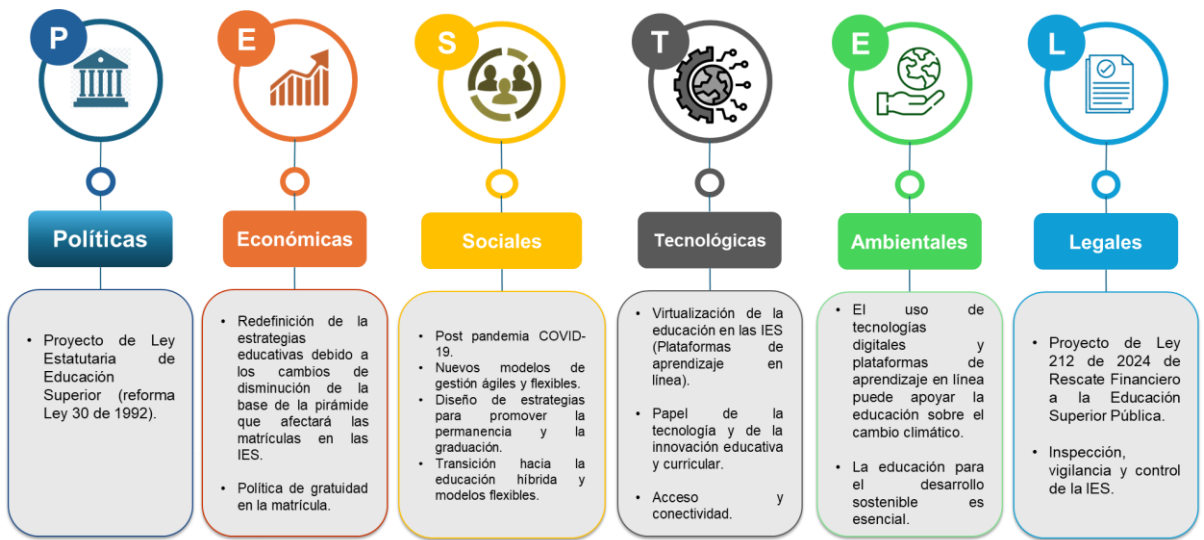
P

E

S

T

E

L

Políticas

Económicas

Sociales

Tecnológicas

Ambientales

Legales

• Proyecto de Ley Estatutaria de Educación Superior (reforma Ley 30 de 1992).

• Redefinición de la estrategias educativas debido a los cambios de disminución de la base de la pirámide que afectará las matrículas en las IES.

• Política de gratuidad en la matrícula.

• Post pandemia COVID-19.
• Nuevos modelos de gestión ágiles y flexibles.
• Diseño de estrategias para promover la permanencia y la graduación.
• Transición hacia la educación híbrida y modelos flexibles.

• Virtualización de la educación en las IES (Plataformas de aprendizaje en línea).

• Papel de la tecnología y de la innovación educativa y curricular.

• Acceso y conectividad.

• El uso de tecnologías digitales y plataformas de aprendizaje en línea puede apoyar la educación sobre el cambio climático.

• La educación para el desarrollo sostenible es esencial.

• Proyecto de Ley 212 de 2024 de Rescate Financiero a la Educación Superior Pública.

• Inspección, vigilancia y control de la IES.